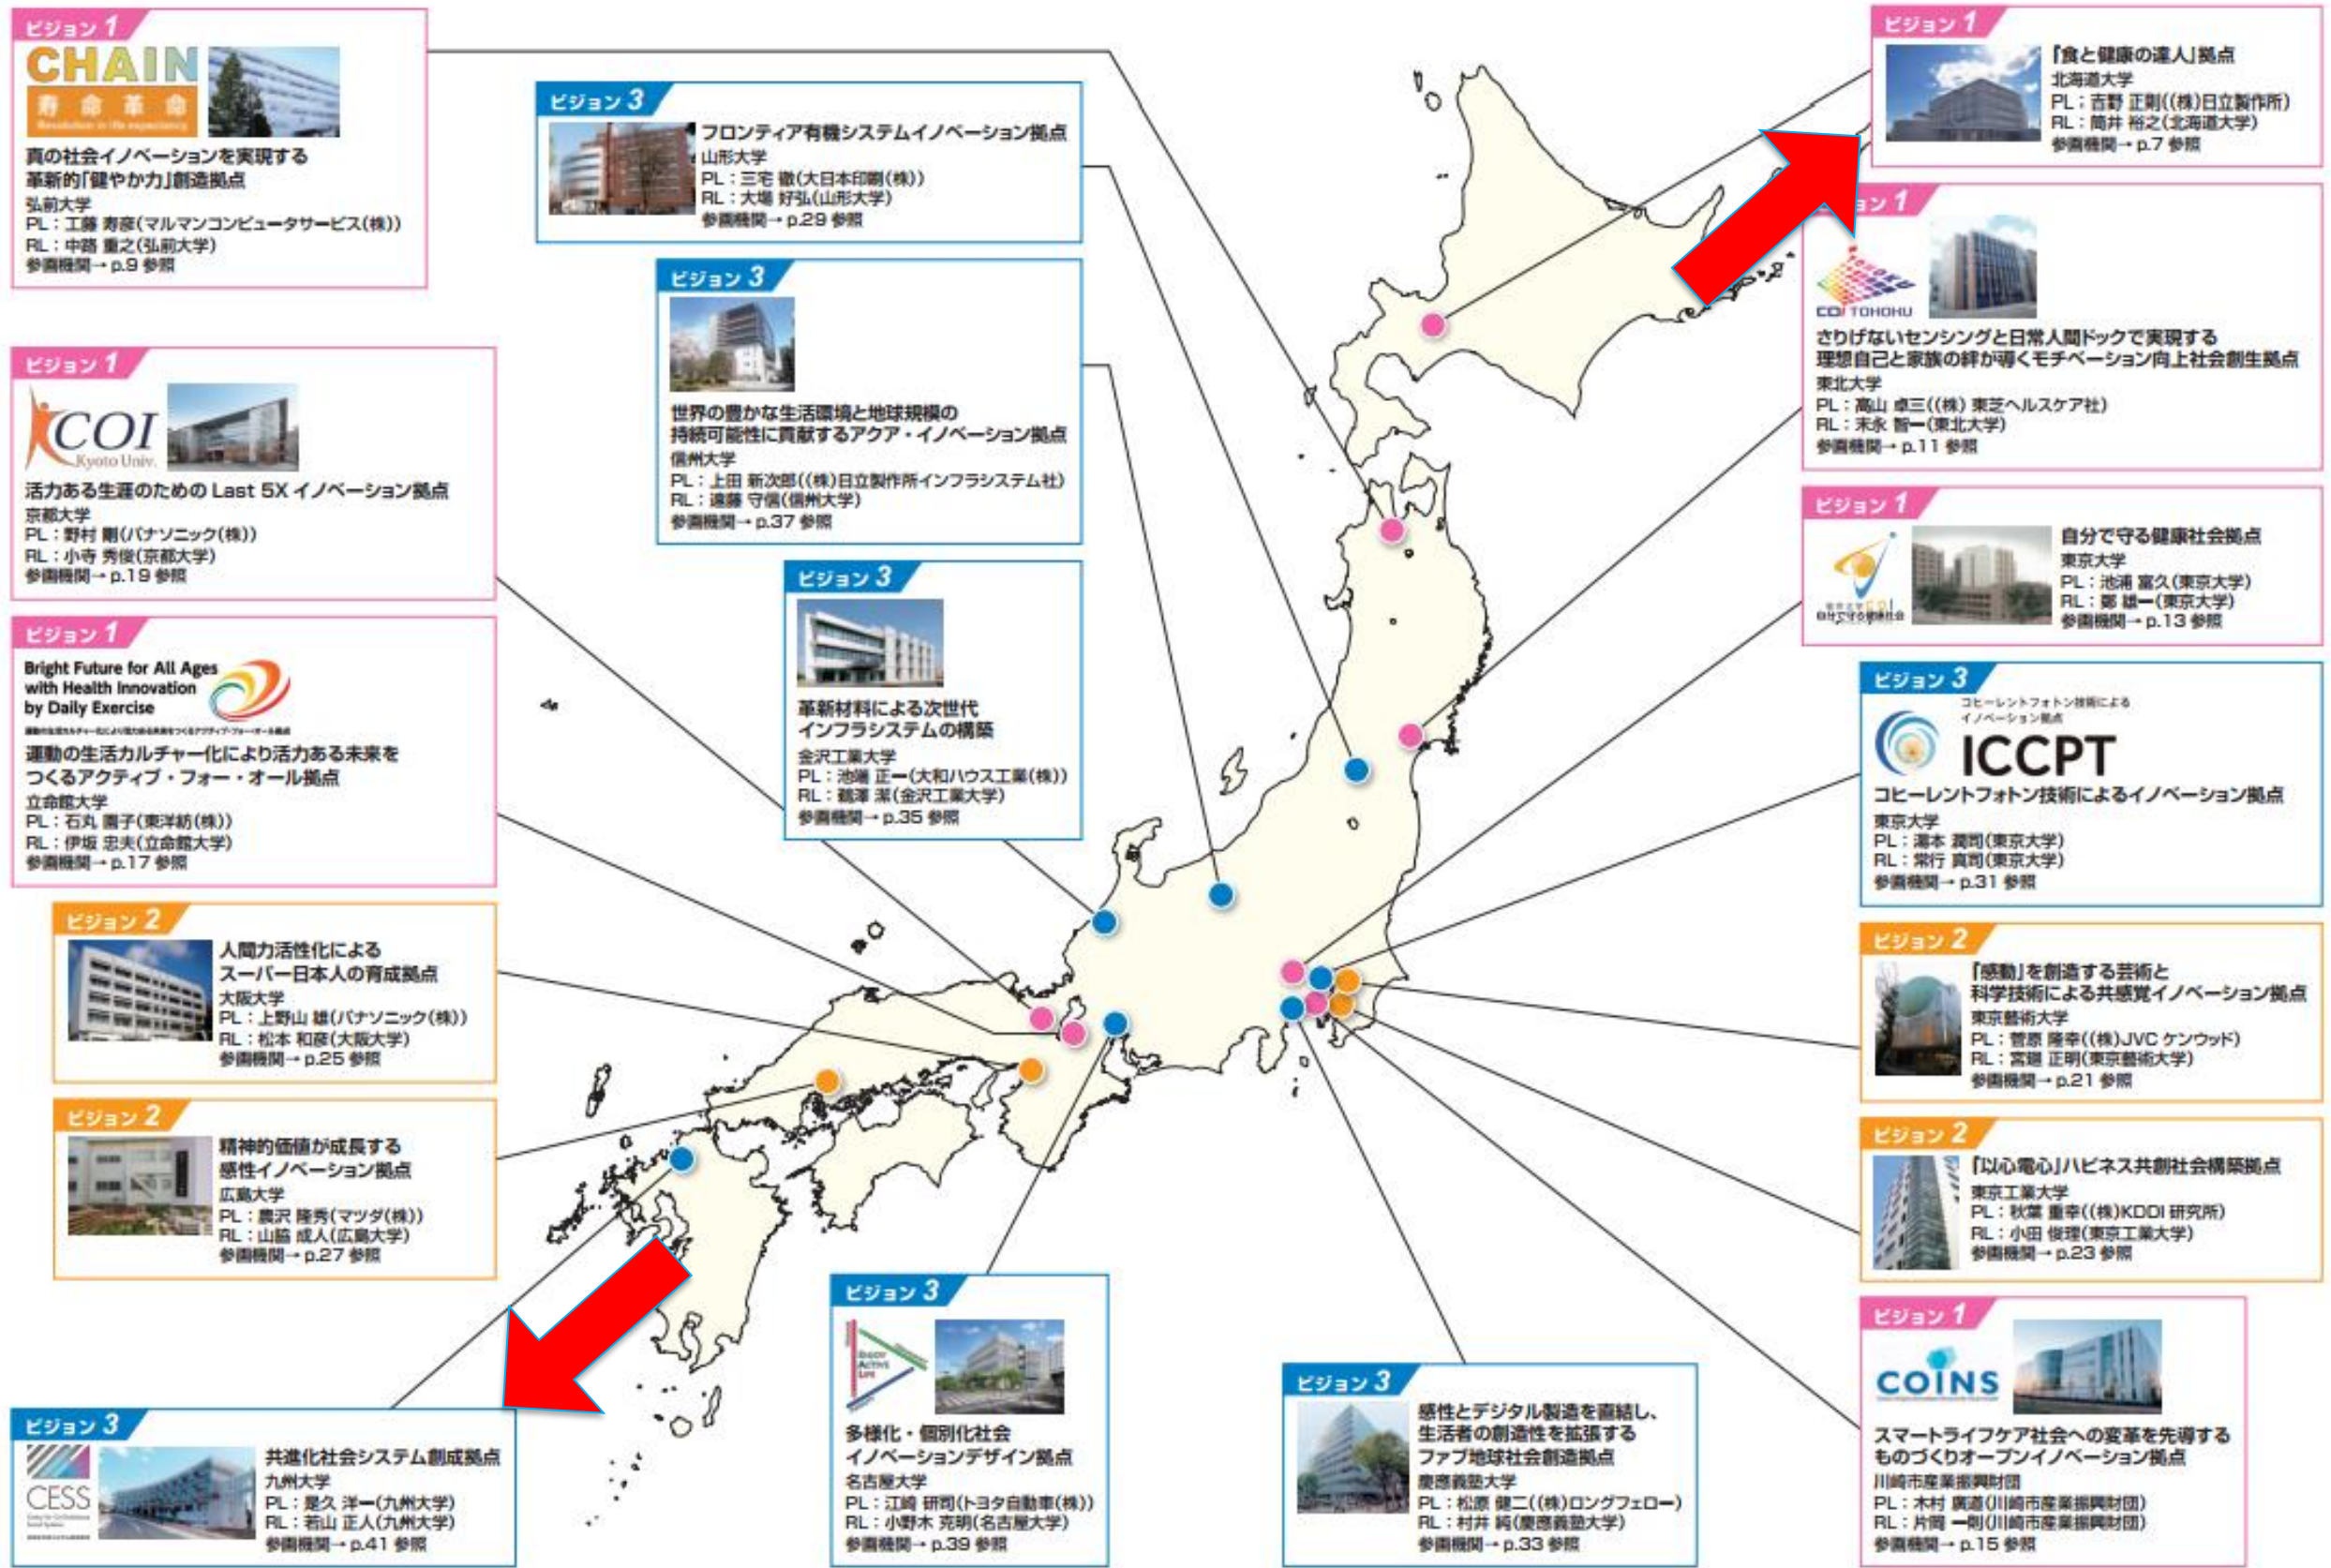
ビジョン 1
CHAIN
寿 命 革 命
Revolution in life expectancy
真の社会イノベーションを実現する革新的「健やか力」創造拠点
弘前大学
PL：工藤 寿彦(マルマンコンピュータサービス(株))
RL：中路 重之(弘前大学)
参画機関→ p.9 参照

ビジョン 3
フロンティア有機システムイノベーション拠点
山形大学
PL：三宅 徹(大日本印刷(株))
RL：大場 好弘(山形大学)
参画機関→ p.29 参照

ビジョン 1
「食と健康の達人」拠点
北海道大学
PL：吉野 正則((株)日立製作所)
RL：筒井 裕之(北海道大学)
参画機関→ p.7 参照

ビジョン 3
世界の豊かな生活環境と地球規模の持続可能性に貢献するアクア・イノベーション拠点
信州大学
PL：上田 新次郎((株)日立製作所インフラシステム社)
RL：遠藤 守信(信州大学)
参画機関→ p.37 参照

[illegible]ン 1
COI TOHOKU
さりげないセンシングと日常人間ドックで実現する理想自己と家族の絆が導くモチベーション向上社会創生拠点
東北大学
PL：高山 卓三((株) 東芝ヘルスケア社)
RL：末永 智一(東北大学)
参画機関→ p.11 参照

ビジョン 1
COI Kyoto Univ.
活力ある生涯のための Last 5X イノベーション拠点
京都大学
PL：野村 剛(パナソニック(株))
RL：小寺 秀俊(京都大学)
参画機関→ p.19 参照

ビジョン 1
自分で守る健康社会拠点
東京大学
PL：池浦 富久(東京大学)
RL：鄭 雄一(東京大学)
参画機関→ p.13 参照

ビジョン 3
革新材料による次世代インフラシステムの構築
金沢工業大学
PL：池端 正一(大和ハウス工業(株))
RL：鶴澤 潔(金沢工業大学)
参画機関→ p.35 参照

ビジョン 1
Bright Future for All Ages with Health Innovation by Daily Exercise
運動の生活カルチャー化により活力ある未来をつくるアクティブ・フォー・オール拠点
立命館大学
PL：石丸 園子(東洋紡(株))
RL：伊坂 忠夫(立命館大学)
参画機関→ p.17 参照

ビジョン 3
コヒーレントフォトン技術によるイノベーション拠点
ICCPT
コヒーレントフォトン技術によるイノベーション拠点
東京大学
PL：湯本 潤司(東京大学)
RL：常行 真司(東京大学)
参画機関→ p.31 参照

ビジョン 2
人間力活性化によるスーパー日本人の育成拠点
大阪大学
PL：上野山 雄(パナソニック(株))
RL：松本 和彦(大阪大学)
参画機関→ p.25 参照

ビジョン 2
「感動」を創造する芸術と科学技術による共感覚イノベーション拠点
東京藝術大学
PL：菅原 隆幸((株)JVC ケンウッド)
RL：宮廻 正明(東京藝術大学)
参画機関→ p.21 参照

ビジョン 2
精神的価値が成長する感性イノベーション拠点
広島大学
PL：農沢 隆秀(マツダ(株))
RL：山脇 成人(広島大学)
参画機関→ p.27 参照

ビジョン 2
「以心電心」ハピネス共創社会構築拠点
東京工業大学
PL：秋葉 重幸((株)KDDI 研究所)
RL：小田 俊理(東京工業大学)
参画機関→ p.23 参照

ビジョン 3
多様化・個別化社会イノベーションデザイン拠点
名古屋大学
PL：江崎 研司(トヨタ自動車(株))
RL：小野木 克明(名古屋大学)
参画機関→ p.39 参照

ビジョン 3
感性とデジタル製造を直結し、生活者の創造性を拡張するファブ地球社会創造拠点
慶應義塾大学
PL：松原 健二((株)ロングフェロー)
RL：村井 純(慶應義塾大学)
参画機関→ p.33 参照

ビジョン 1
COINS
スマートライフケア社会への変革を先導するものづくりオープンイノベーション拠点
川崎市産業振興財団
PL：木村 廣道(川崎市産業振興財団)
RL：片岡 一則(川崎市産業振興財団)
参画機関→ p.15 参照

ビジョン 3
CESS
共進化社会システム創成拠点
九州大学
PL：是久 洋一(九州大学)
RL：若山 正人(九州大学)
参画機関→ p.41 参照